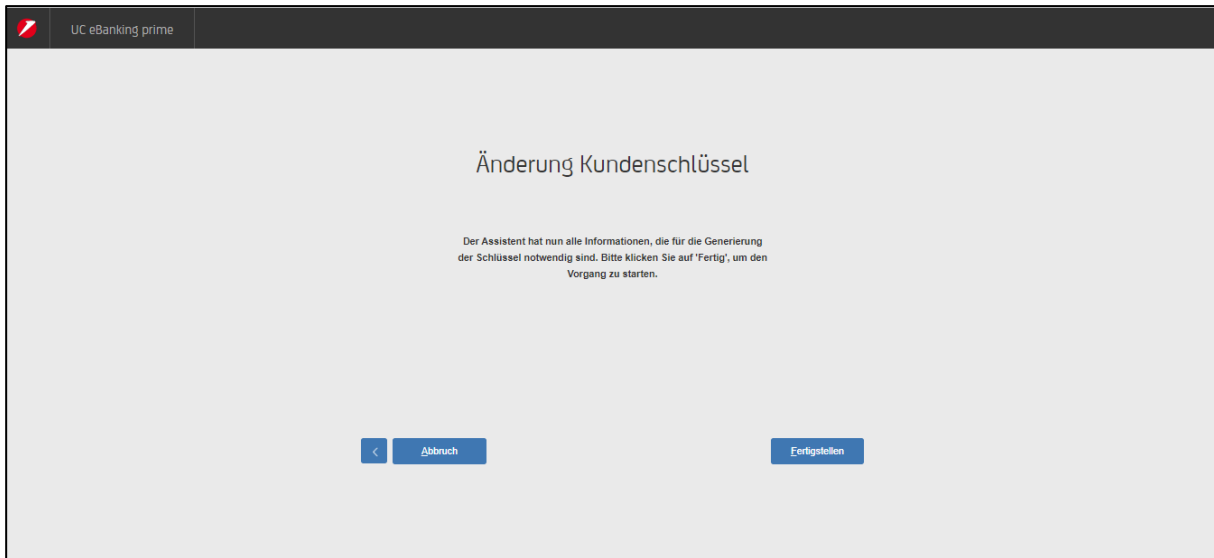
UC eBanking prime

Änderung Kundenschlüssel

Der Assistent hat nun alle Informationen, die für die Generierung der Schlüssel notwendig sind. Bitte klicken Sie auf 'Fertig', um den Vorgang zu starten.

<

Abbruch

Fertigstellen